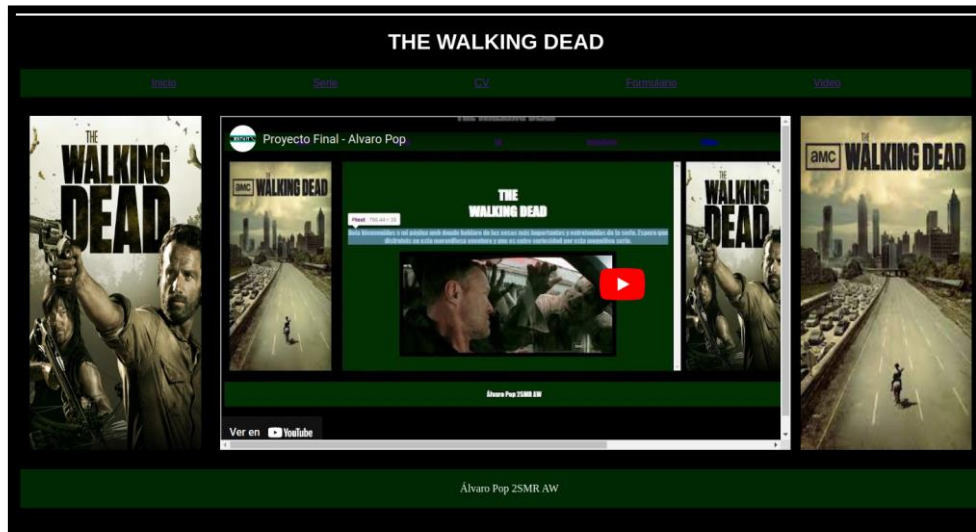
THE WALKING DEAD

Inicio Serie CV Formulario Video

THE WALKING DEAD

Proyecto Final - Alvaro Pop

AMC WALKING DEAD

THE WALKING DEAD

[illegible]

Álvaro Pop 2SMR AW

Ver en YouTube

AMC WALKING DEAD

Álvaro Pop 2SMR AW